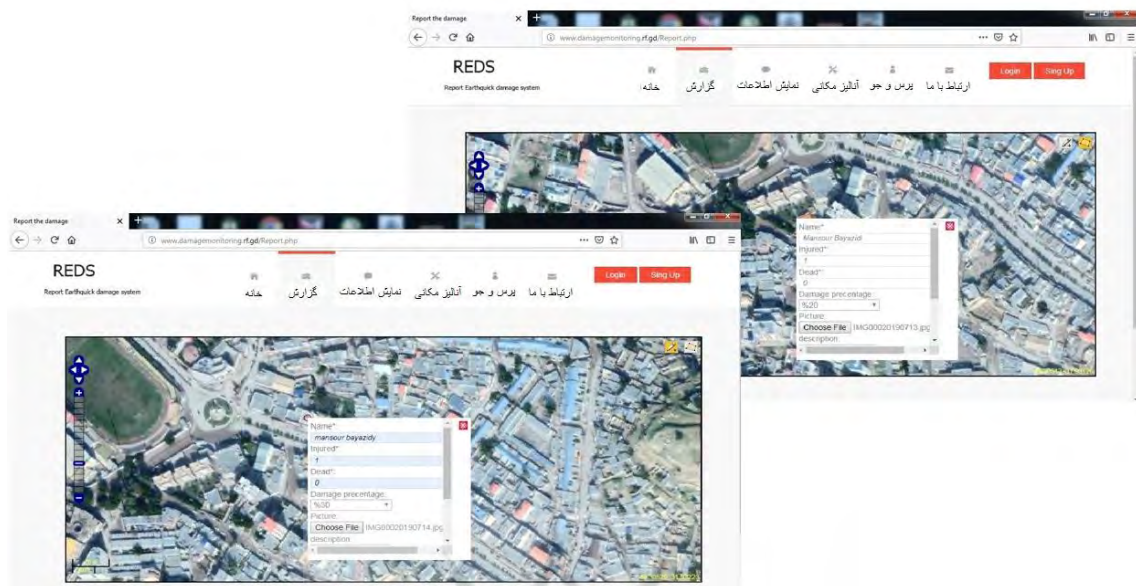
Report the damage

www.damagemonitoring.rf.gd/Report.php

REDS
Report Earthquick damage system

خانه گزارش نمایش اطلاعات آنالیز مکانی پرس و جو ارتباط با ما

Login Sing Up

Name*
Mansour Bayazidi
Injured*
1
Dead*
0
Damage precentage:
%20
Picture:
Choose File IMG00020190715.jpg
description

Report the damage

www.damagemonitoring.rf.gd/Report.php

REDS
Report Earthquick damage system

خانه گزارش نمایش اطلاعات آنالیز مکانی پرس و جو ارتباط با ما

Login Sing Up

Name*
mansour bayazidy
Injured*
1
Dead*
0
Damage precentage:
%30
Picture:
Choose File IMG00020190714.jpg
description